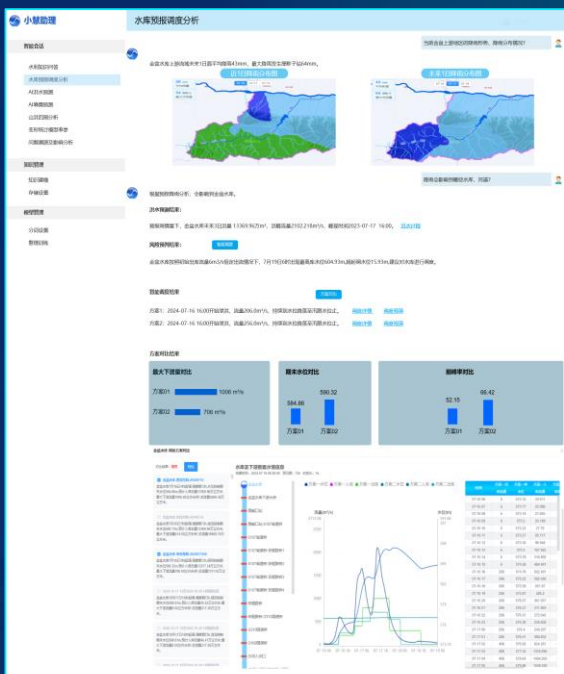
小慧助理

水库预报调度分析

智能会话

水利知识问答

水库预报调度分析

AI防洪调度

AI调度管理

山洪风险分析

超标洪水预警推荐

洪涝调度智能决策分析

知识管理

知识库编

存储设置

模型管理

自动部署

数据训练

当前金盘上游地区的降雨情况，降雨分布情况?

金盘水库上游地区未来1日面平均降雨43mm，最大降雨发生哪些子站64mm。

近1日降雨分布图

未来1日降雨分布图

降雨会影响到哪些水库，对吗?

根据预测降雨分析，可影响到金盘水库。

洪水预测结果：

根据预测数据下，金盘水库未来洪水总量 13309.96万m³，洪峰流量2352.218m³/s，峰现时间2023-07-17 16:00。 查看详情

风险预测结果：

金盘水库按照现状调度方案6m³/s泄放洪流情况下，7月19日6时出现最高库水位604.93m,超设计洪水位15.93m,建议对水库进行调度。

智能调度结果

方案1：2024-07-16 16:00开始泄洪，流量286.0m³/s，持续泄水后调度至预期水位止。 调度详情 调度报表

方案2：2024-07-16 16:00开始泄洪，流量250.0m³/s，持续泄水后调度至预期水位止。 调度详情 调度报表

方案对比结果

最大下泄流量对比

方案01 1000 m³/s

方案02 700 m³/s

期末水位对比

584.86

590.32

方案01 方案02

削峰率对比

52.18

66.42

方案01 方案02

水库下泄量调水调度图

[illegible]